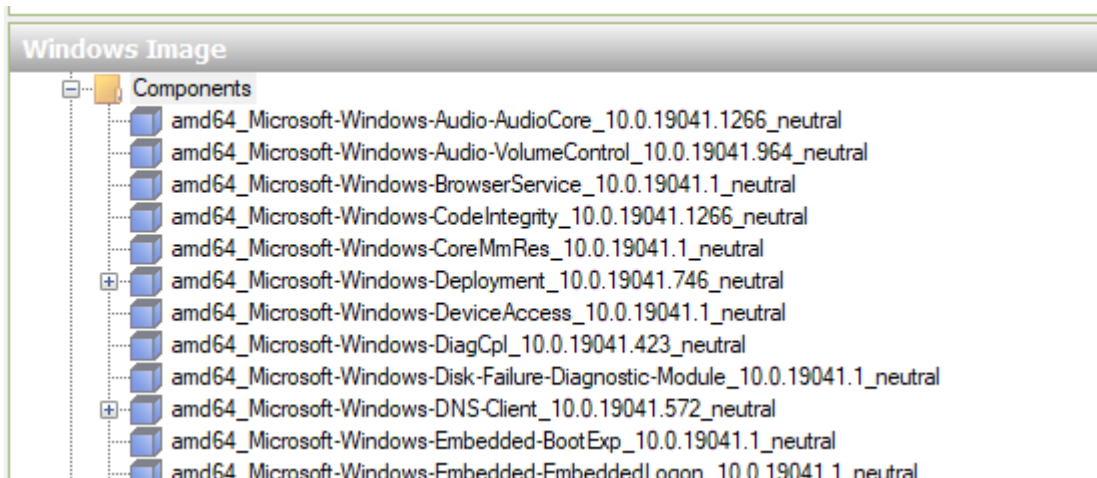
Windows Image

Components
amd64_Microsoft-Windows-Audio-AudioCore_10.0.19041.1266_neutral
amd64_Microsoft-Windows-Audio-VolumeControl_10.0.19041.964_neutral
amd64_Microsoft-Windows-BrowserService_10.0.19041.1_neutral
amd64_Microsoft-Windows-CodeIntegrity_10.0.19041.1266_neutral
amd64_Microsoft-Windows-CoreMmRes_10.0.19041.1_neutral
amd64_Microsoft-Windows-Deployment_10.0.19041.746_neutral
amd64_Microsoft-Windows-DeviceAccess_10.0.19041.1_neutral
amd64_Microsoft-Windows-DiagCpl_10.0.19041.423_neutral
amd64_Microsoft-Windows-Disk-Failure-Diagnostic-Module_10.0.19041.1_neutral
amd64_Microsoft-Windows-DNS-Client_10.0.19041.572_neutral
amd64_Microsoft-Windows-Embedded-BootExp_10.0.19041.1_neutral
amd64_Microsoft-Windows-Embedded-EmbeddedLogon_10.0.19041.1_neutral